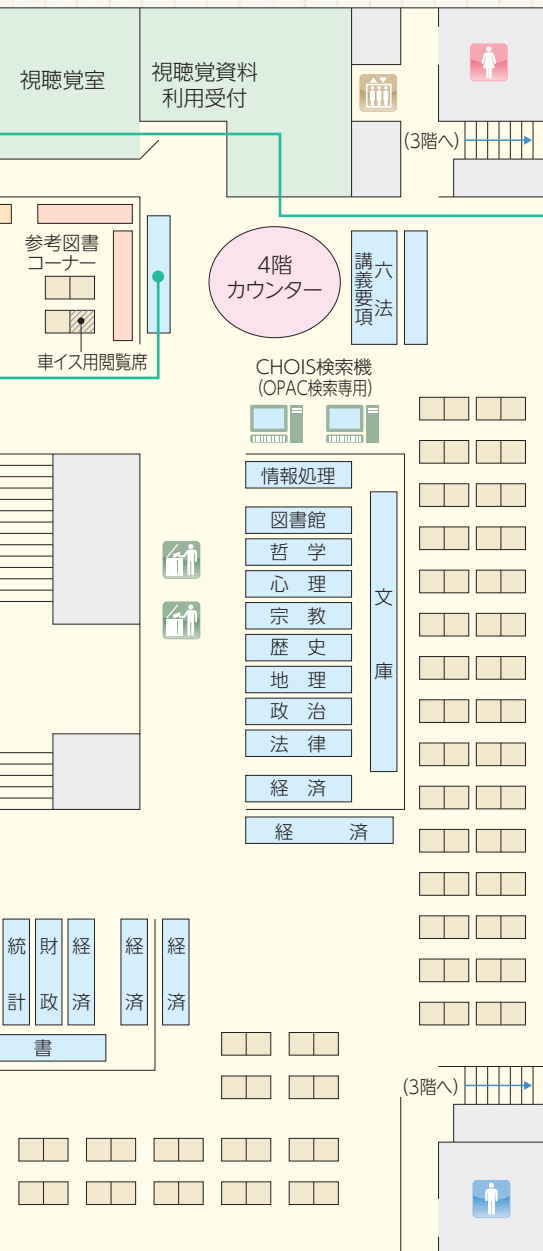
視聴覚室

視聴覚資料
利用受付

(3階へ)

参考図書
コーナー

車イス用閲覧席

4階
カウンター

講義要項

六法

CHOIS検索機
(OPAC検索専用)

情報処理

図書館

哲 学

心 理

宗 教

歴 史

地 理

政 治

法 律

経 済

文庫

経 済

統計

財政

経済

経済

経済

書

(3階へ)